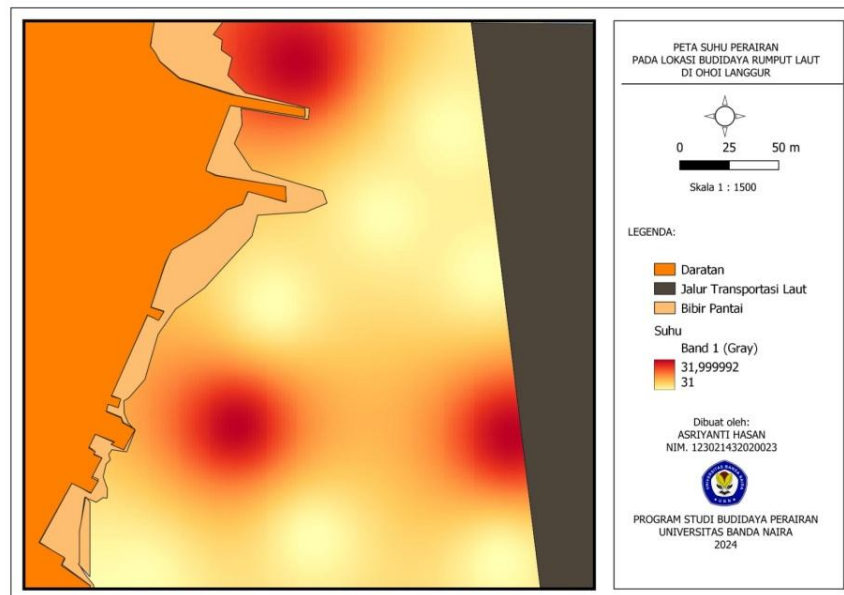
PETA SUHU PERAIRAN
PADA LOKASI BUDIDAYA RUMPUT LAUT
DI OHOI LANGGUR

0 25 50 m

Skala 1 : 1500

LEGENDA:

Daratan
Jalur Transportasi Laut
Bibir Pantai
Suhu
Band 1 (Gray)
31,999992
31

Dibuat oleh:
ASRIYANTI HASAN
NIM. 123021432020023

PROGRAM STUDI BUDIDAYA PERAIRAN
UNIVERSITAS BANDA NAIRA
2024